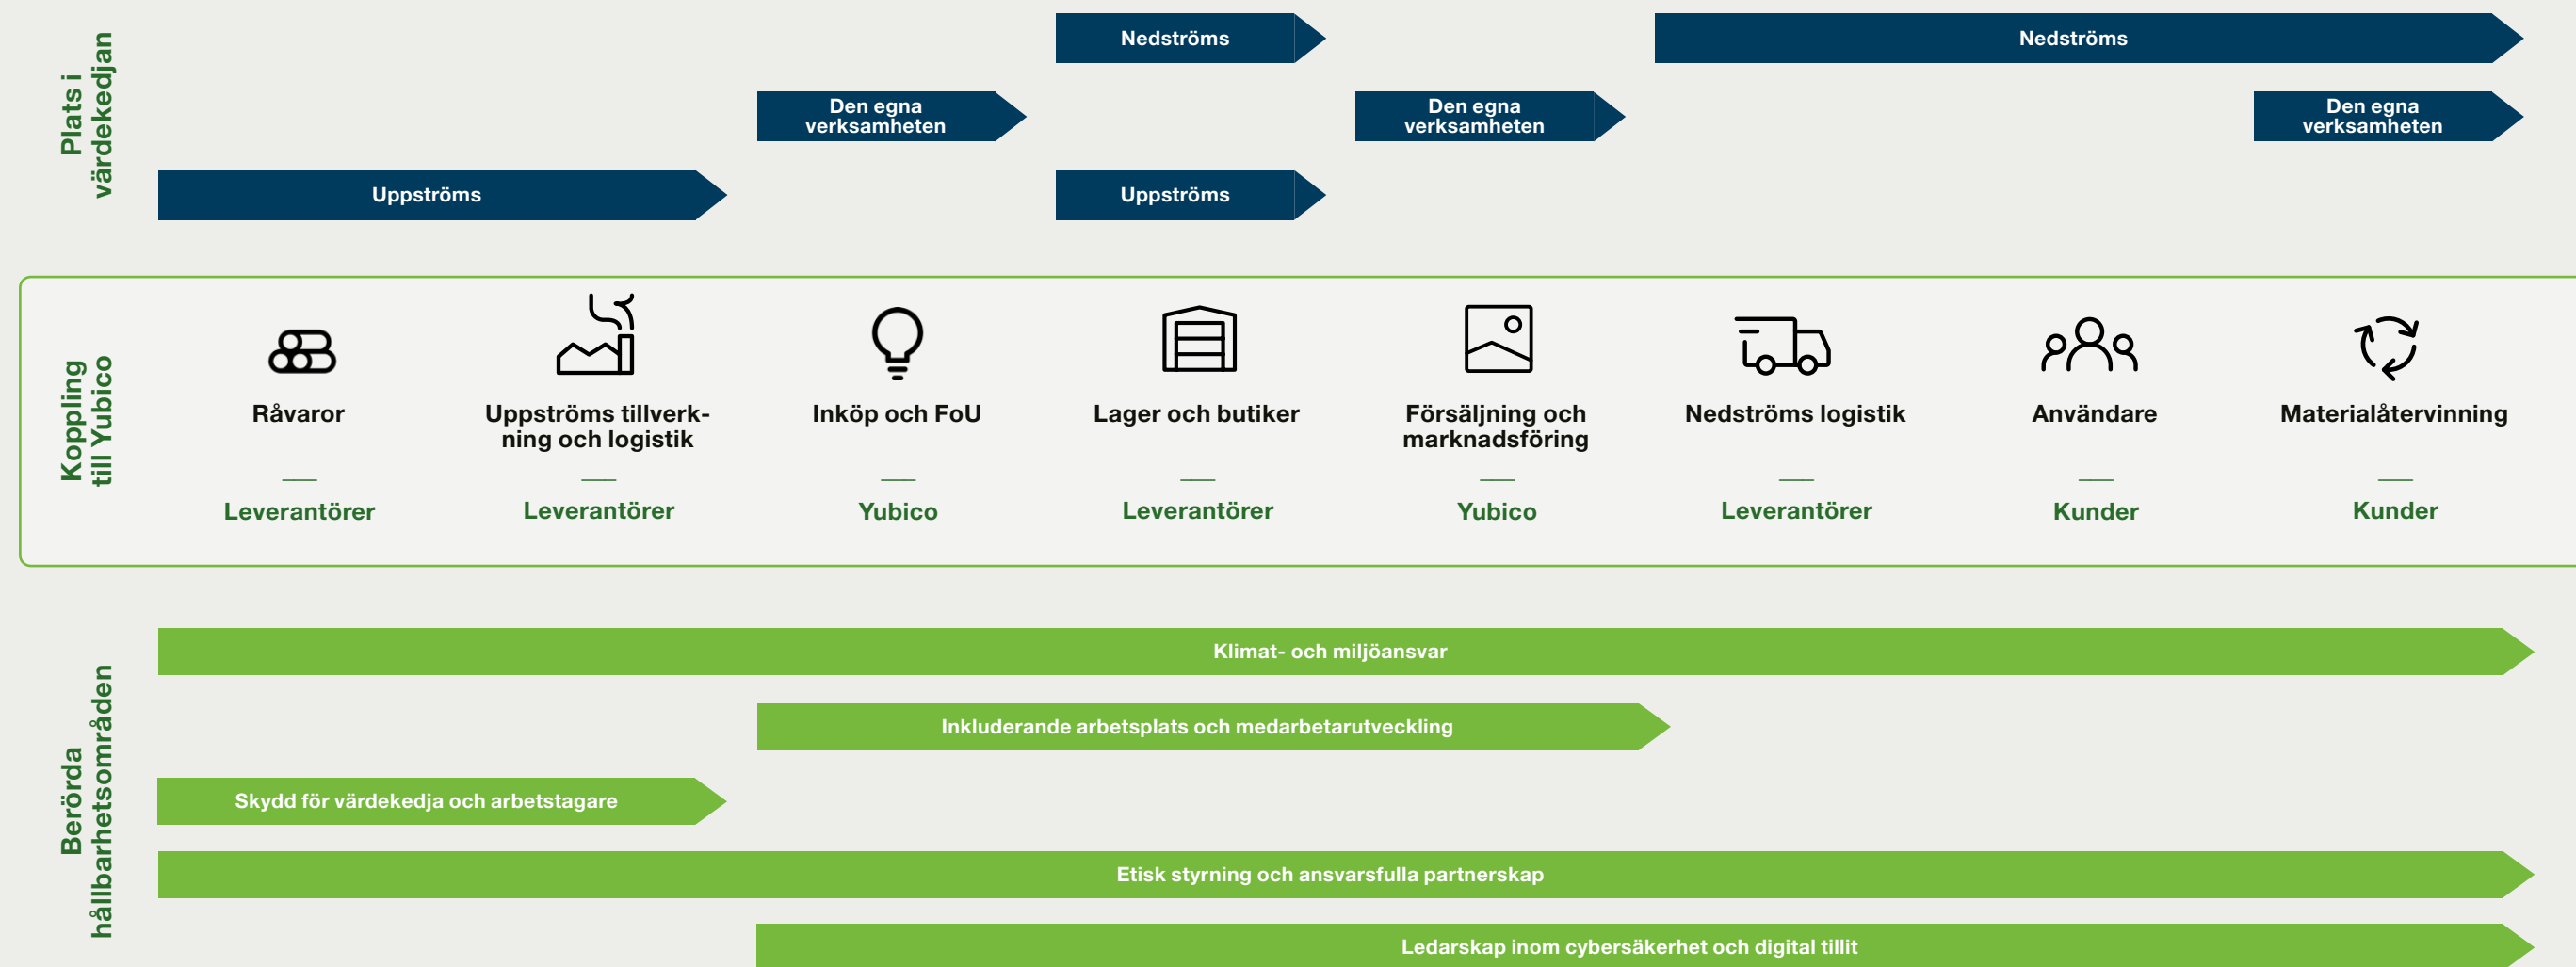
Plats i värdekedjan

Nedströms

Nedströms

Den egna verksamheten

Den egna verksamheten

Den egna verksamheten

Uppströms

Uppströms

Koppling till Yubico

Råvaror
—
Leverantörer

Uppströms tillverkning och logistik
—
Leverantörer

Inköp och FoU
—
Yubico

Lager och butiker
—
Leverantörer

Försäljning och marknadsföring
—
Yubico

Nedströms logistik
—
Leverantörer

Användare
—
Kunder

Materialåtervinning
—
Kunder

Berörda hållbarhetsområden

Klimat- och miljöansvar

Inkluderande arbetsplats och medarbetarutveckling

Skydd för värdekedja och arbetstagare

Etisk styrning och ansvarsfulla partnerskap

Ledarskap inom cybersäkerhet och digital tillit